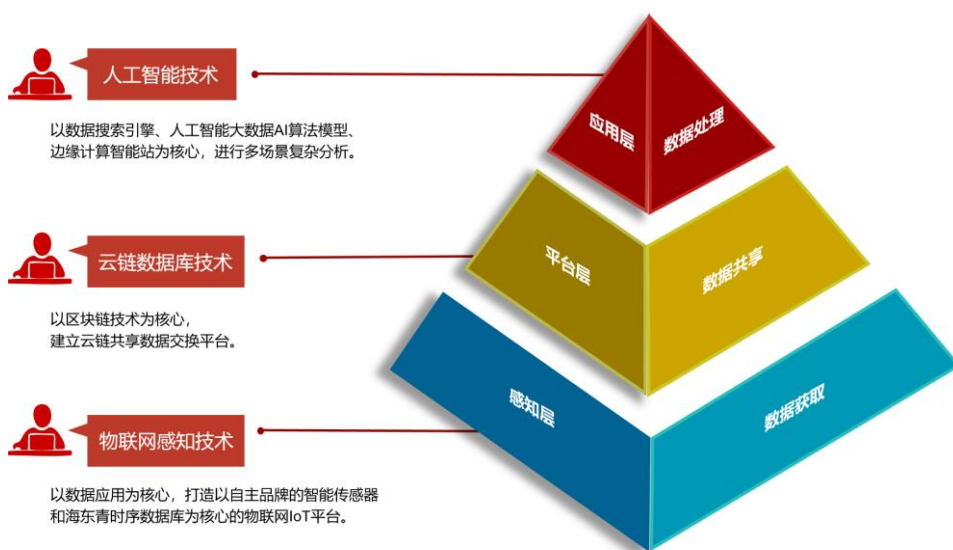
人工智能技术

以数据搜索引擎、人工智能大数据AI算法模型、边缘计算智能站为核心，进行多场景复杂分析。

云链数据库技术

以区块链技术为核心，建立云链共享数据交换平台。

物联网感知技术

以数据应用为核心，打造以自主品牌的智能传感器和海东青时序数据库为核心的物联网IoT平台。

应用层

数据处理

平台层

数据共享

感知层

数据获取